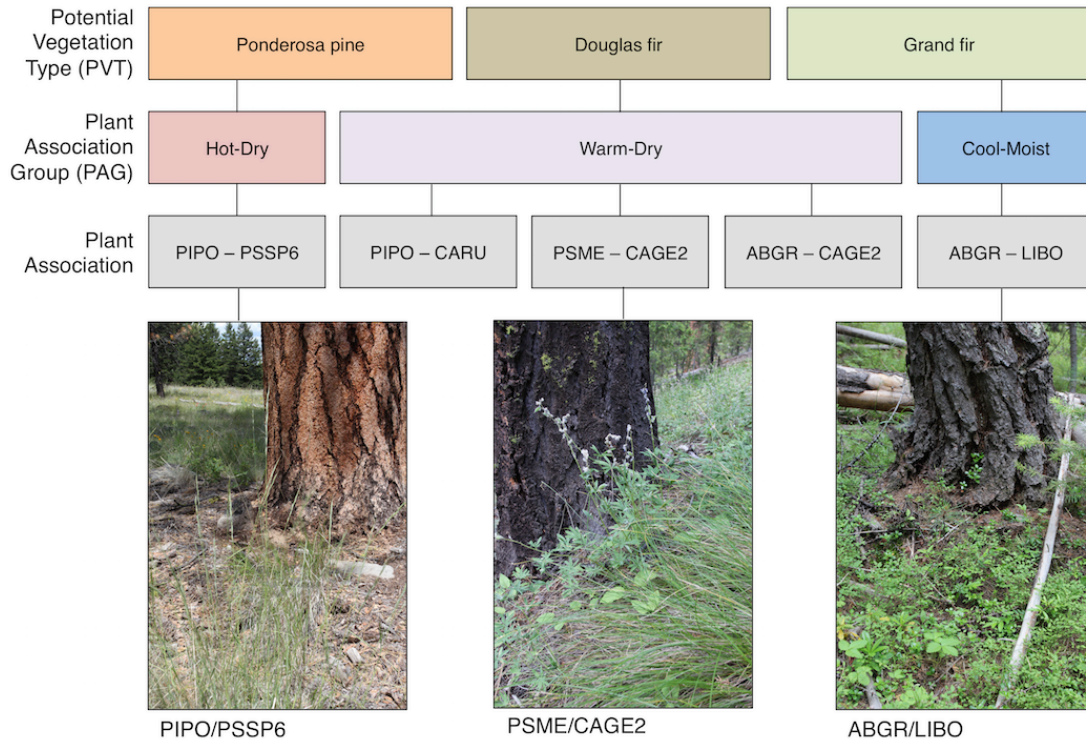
Potential Vegetation Type (PVT)

Ponderosa pine

Douglas fir

Grand fir

Plant Association Group (PAG)

Hot-Dry

Warm-Dry

Cool-Moist

Plant Association

PIPO – PSSP6

PIPO – CARU

PSME – CAGE2

ABGR – CAGE2

ABGR – LIBO

PIPO/PSSP6

PSME/CAGE2

ABGR/LIBO